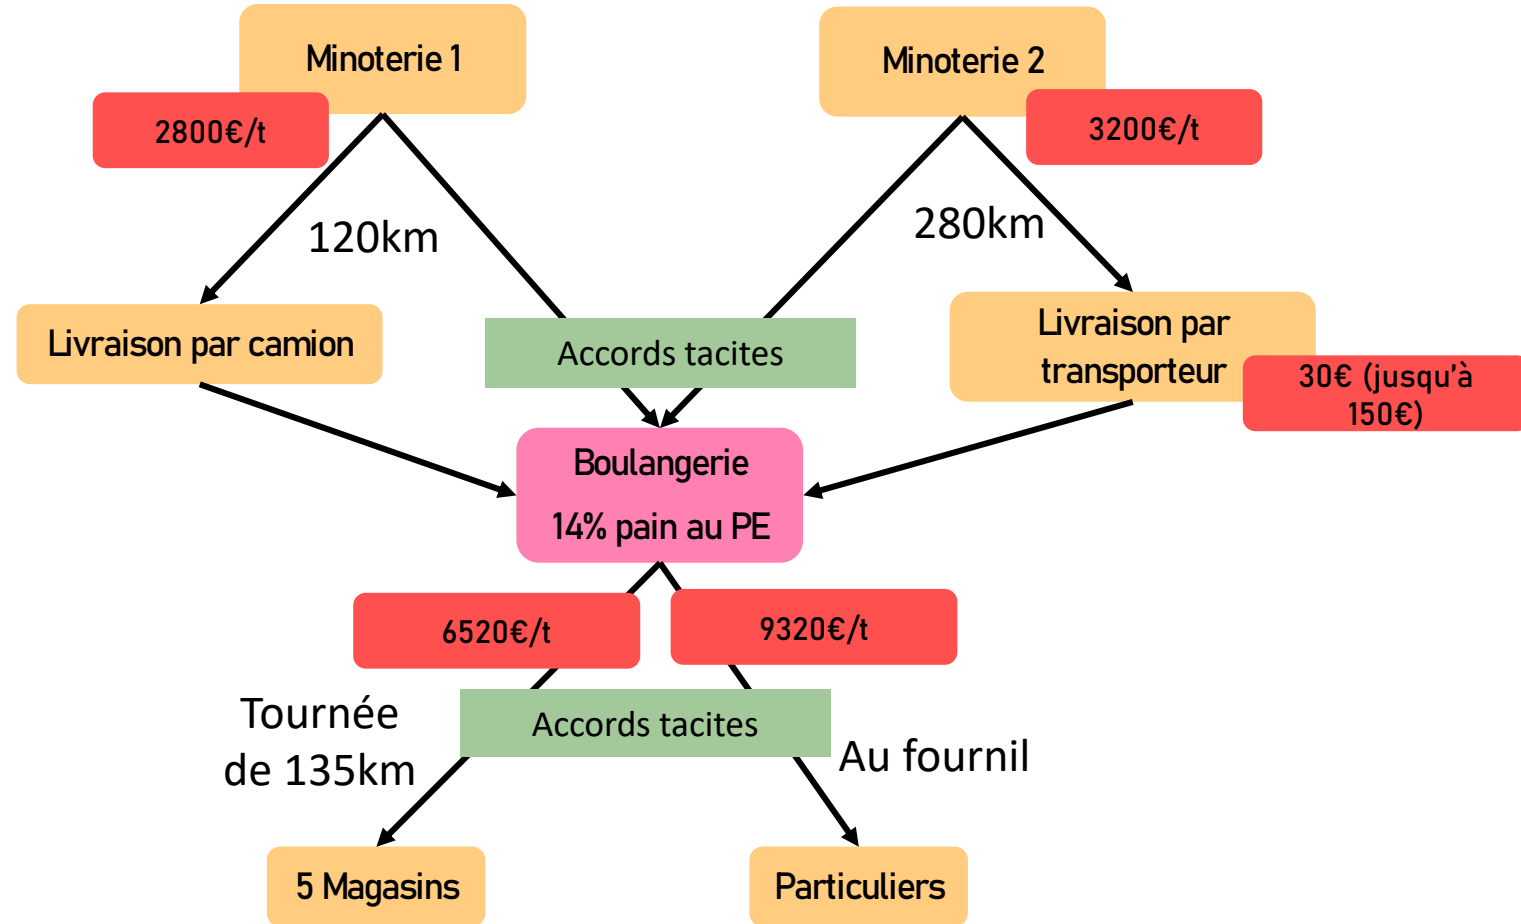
Minoterie 1

2800€/t

Minoterie 2

3200€/t

120km

280km

Livraison par camion

Accords tacites

Livraison par transporteur

30€ (jusqu'à 150€)

Boulangerie

14% pain au PE

6520€/t

9320€/t

Tournée de 135km

Accords tacites

Au fournil

5 Magasins

Particuliers